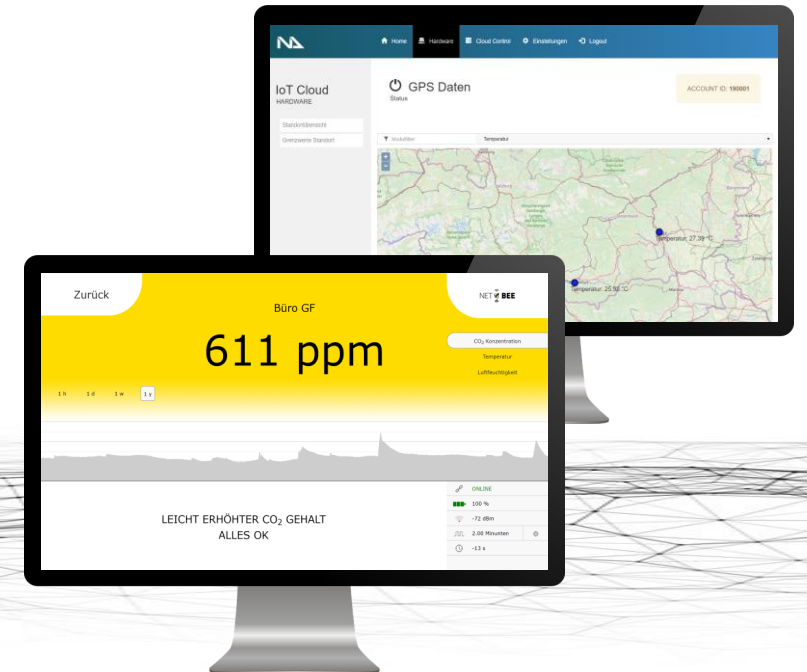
Home Hardware Cloud Control Einstellungen Logout

IoT Cloud
HARDWARE

Standortübersicht
Grenzwerte Standort

GPS Daten
Status

ACCOUNT ID: 190001

Modulfilter
Temperatur

Temperatur: 27.39 °C
Temperatur: 25.93 °C

Zurück

Büro GF

NET BEE

611 ppm

CO$_2$ Konzentration
Temperatur
Luftfeuchtigkeit

1 h
1 d
1 w
1 y

LEICHT ERHÖHTER CO$_2$ GEHALT
ALLES OK

ONLINE
100 %
-72 dBm
2.00 Minuten
-13 s